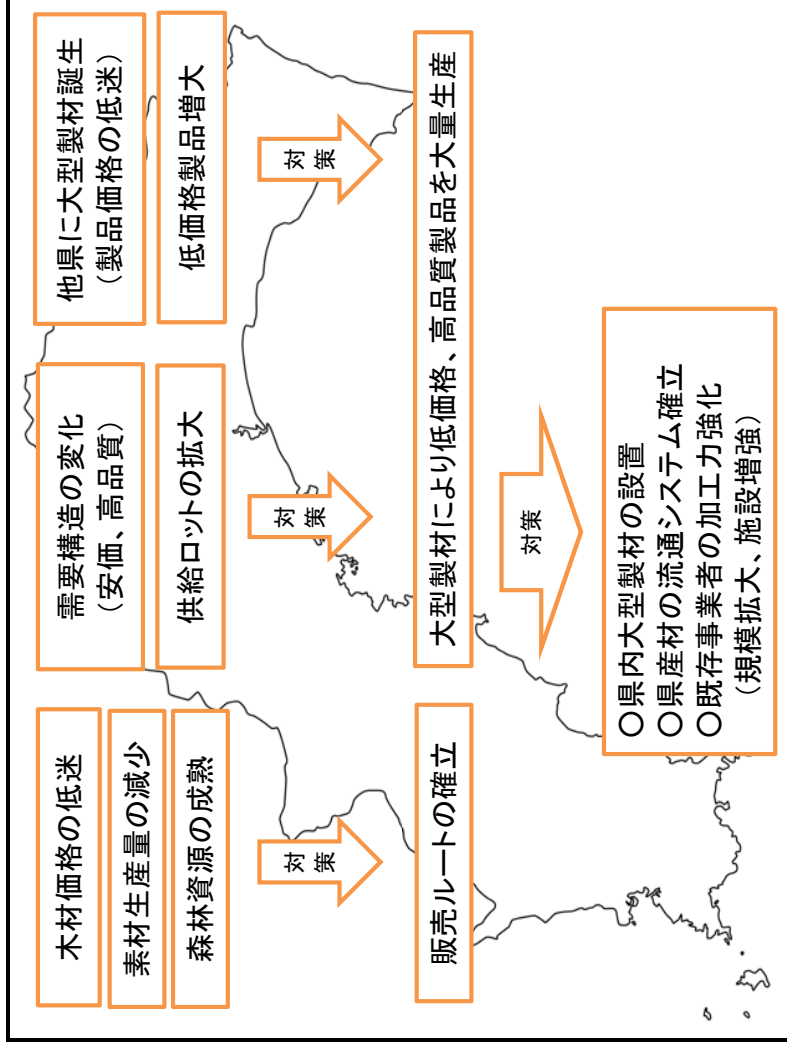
木材価格の低迷

素材生産量の減少

森林資源の成熟

対策

販売ルートの確立

需要構造の変化
（安価、高品質）

供給ロットの拡大

対策

他県に大型製材誕生
（製品価格の低迷）

低価格製品増大

対策

大型製材により低価格、高品質製品を大量生産

対策

○県内大型製材の設置
○県産材の流通システム確立
○既存事業者の加工力強化
（規模拡大、施設増強）